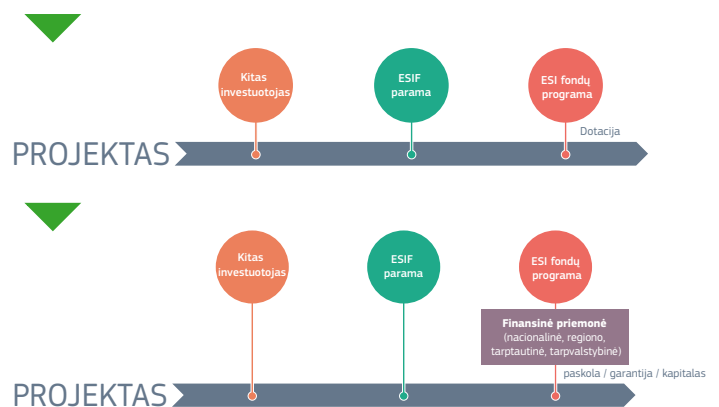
Kitas investuotojas

ESIF parama

ESI fondų programa

PROJEKTAS

Dotacija

Kitas investuotojas

ESIF parama

ESI fondų programa

Finansinė priemonė (nacionalinė, regiono, tarptautinė, tarpvalstybinė)

PROJEKTAS

paskola / garantija / kapitalas